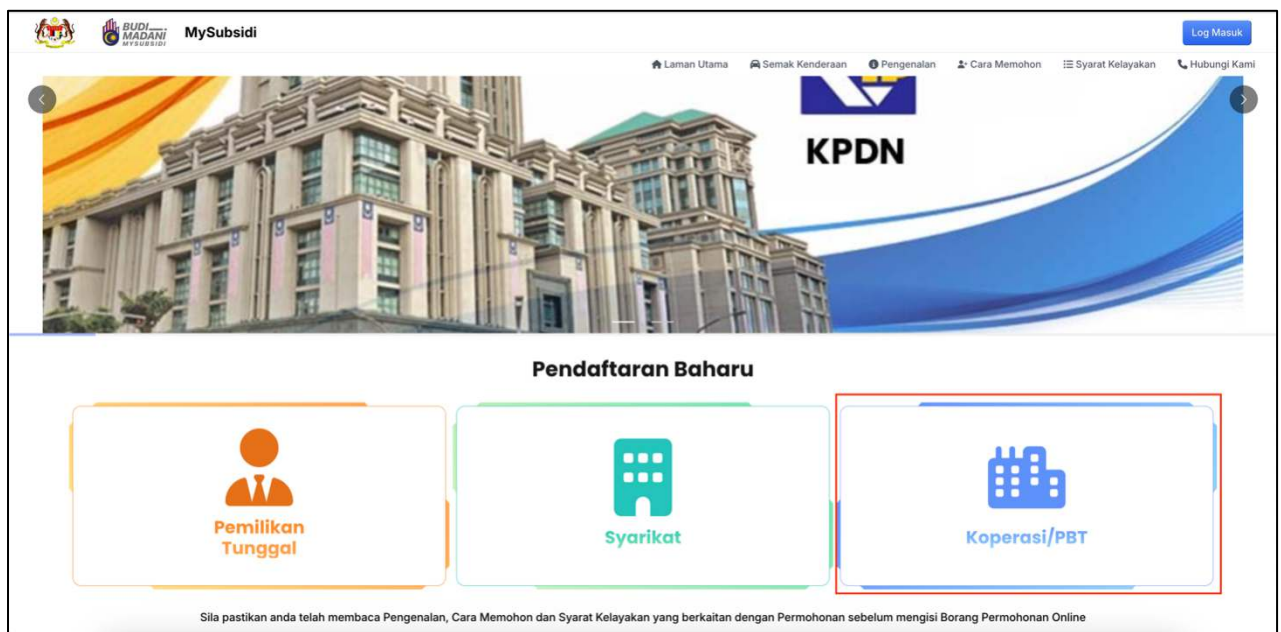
BUDI MADANI MYSUBSIDI

MySubsidi

Log Masuk

Laman Utama Semak Kenderaan Pengenalan Cara Memohon Syarat Kelayakan Hubungi Kami

KPDN

Pendaftaran Baharu

Pemilikan Tunggal

Syarikat

Koperasi/PBT

Sila pastikan anda telah membaca Pengenalan, Cara Memohon dan Syarat Kelayakan yang berkaitan dengan Permohonan sebelum mengisi Borang Permohonan Online